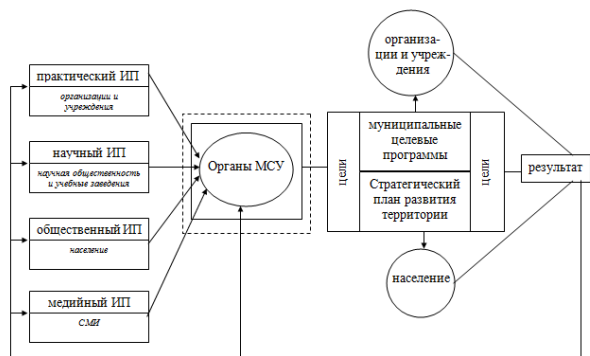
практический ИП
организации и учреждения

научный ИП
научная общественность и учебные заведения

общественный ИП
население

медийный ИП
СМИ

Органы МСУ

цели

муниципальные целевые программы

Стратегический план развития территории

цели

организации и учреждения

население

результат